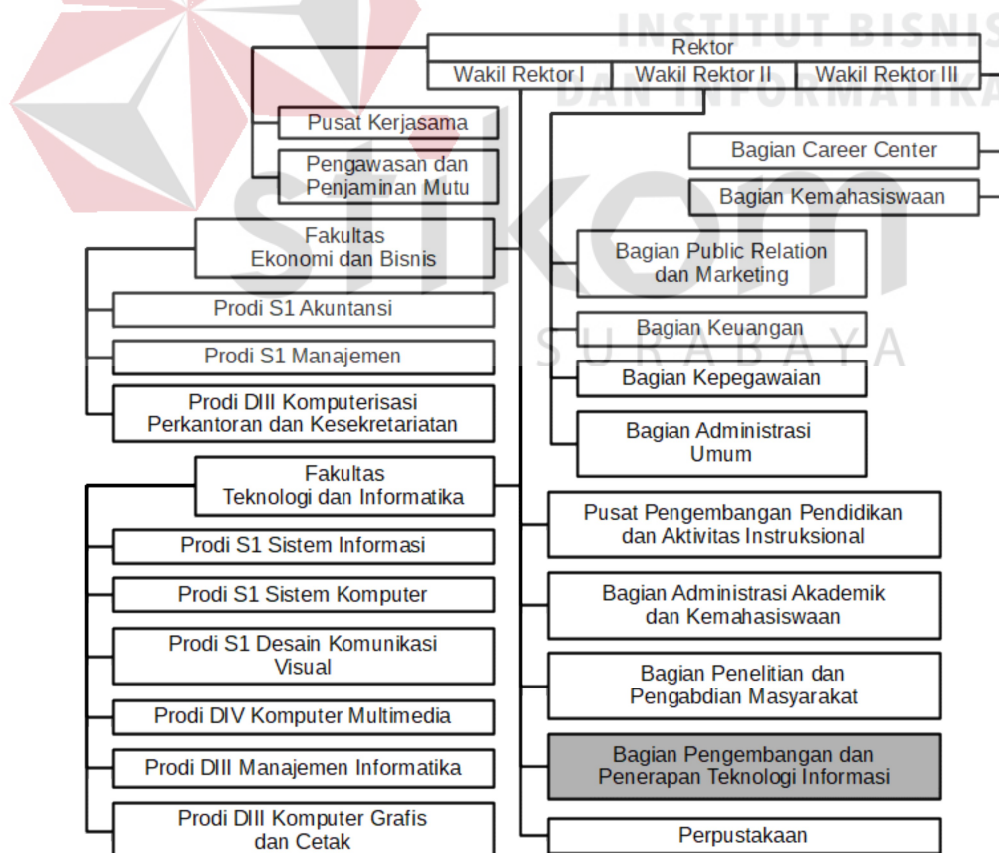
INSTITUT BISNIS
DAN INFORMATIKA

stikom
SURABAYA

Rektor
Wakil Rektor I
Wakil Rektor II
Wakil Rektor III

Pusat Kerjasama
Pengawasan dan Penjaminan Mutu

Bagian Career Center
Bagian Kemahasiswaan

Fakultas Ekonomi dan Bisnis
Prodi S1 Akuntansi
Prodi S1 Manajemen
Prodi DIII Komputerisasi Perkantoran dan Kesekretariatan

Bagian Public Relation dan Marketing
Bagian Keuangan
Bagian Kepegawaian
Bagian Administrasi Umum

Fakultas Teknologi dan Informatika
Prodi S1 Sistem Informasi
Prodi S1 Sistem Komputer
Prodi S1 Desain Komunikasi Visual
Prodi DIV Komputer Multimedia
Prodi DIII Manajemen Informatika
Prodi DIII Komputer Grafis dan Cetak

Pusat Pengembangan Pendidikan dan Aktivitas Instruksional
Bagian Administrasi Akademik dan Kemahasiswaan
Bagian Penelitian dan Pengabdian Masyarakat
Bagian Pengembangan dan Penerapan Teknologi Informasi
Perpustakaan